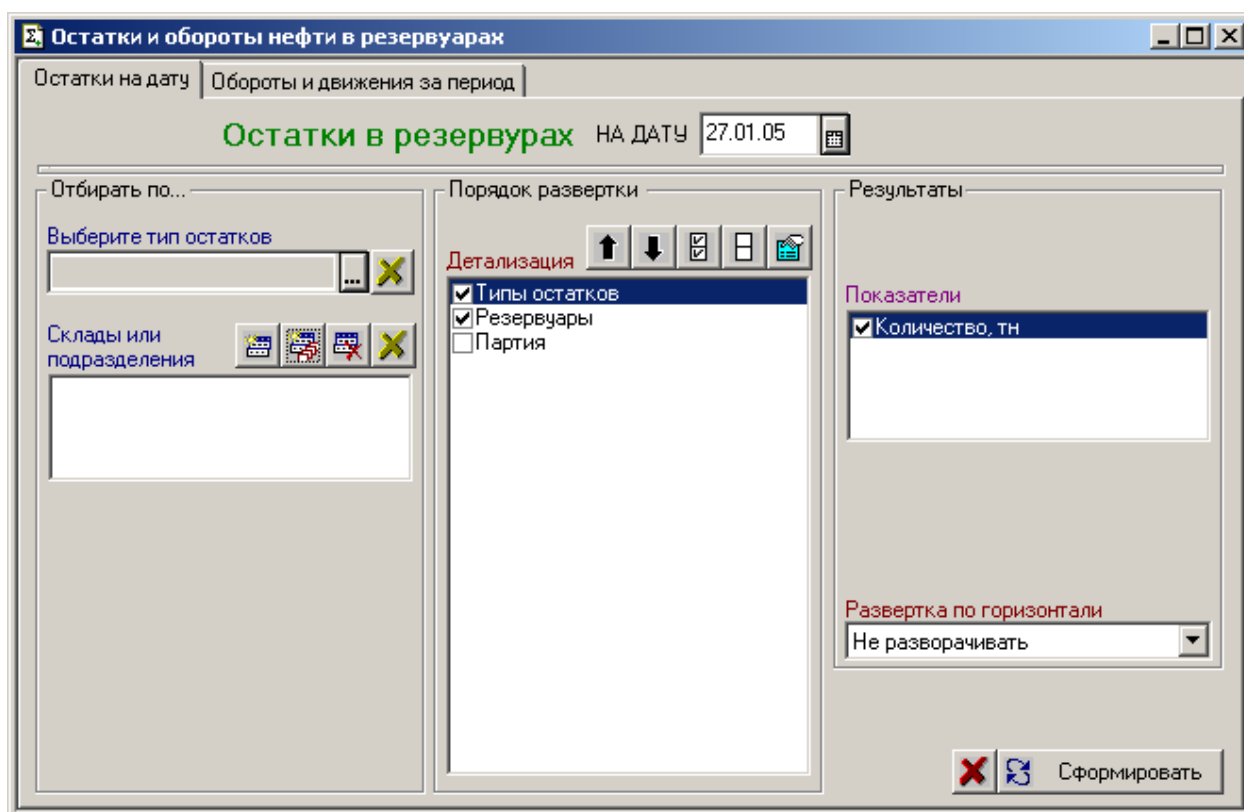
Остатки и обороты нефти в резервуарах

Остатки на дату | Обороты и движения за период

Остатки в резервурах НА ДАТУ 27.01.05

Отбирать по...

Выберите тип остатков

...

Склады или подразделения

Порядок развертки

Детализация

☑ Типы остатков
☑ Резервуары
☐ Партия

Результаты

Показатели

☑ Количество, тн

Развертка по горизонтали

Не разворачивать

Сформировать